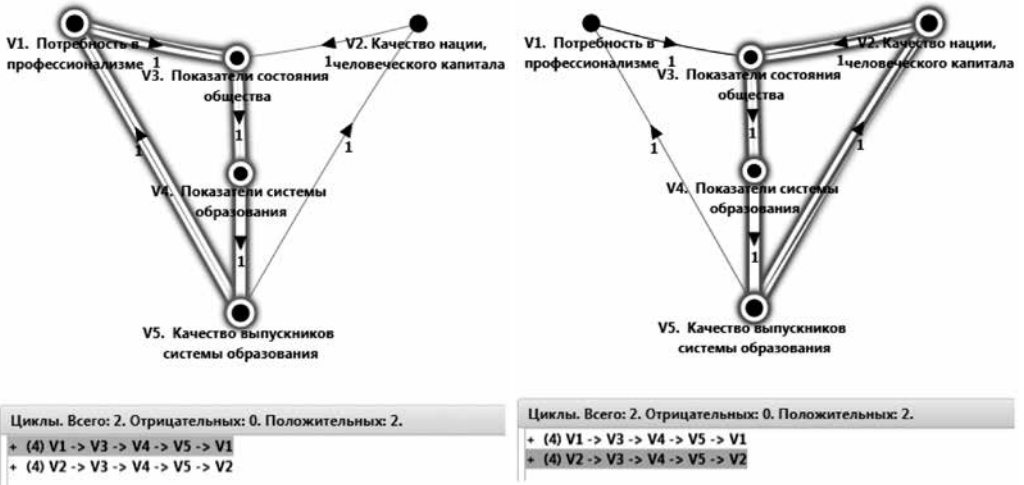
V1. Потребность в профессионализме 1

V2. Качество нации, человеческого капитала 1

V3. Показатели состояния общества

1

1

V4. Показатели системы образования

1

1

V5. Качество выпускников системы образования

Циклы. Всего: 2. Отрицательных: 0. Положительных: 2.

+ (4) V1 -> V3 -> V4 -> V5 -> V1
+ (4) V2 -> V3 -> V4 -> V5 -> V2

V1. Потребность в профессионализме 1

V2. Качество нации, человеческого капитала 1

V3. Показатели состояния общества

1

1

V4. Показатели системы образования

1

1

V5. Качество выпускников системы образования

Циклы. Всего: 2. Отрицательных: 0. Положительных: 2.

+ (4) V1 -> V3 -> V4 -> V5 -> V1
+ (4) V2 -> V3 -> V4 -> V5 -> V2